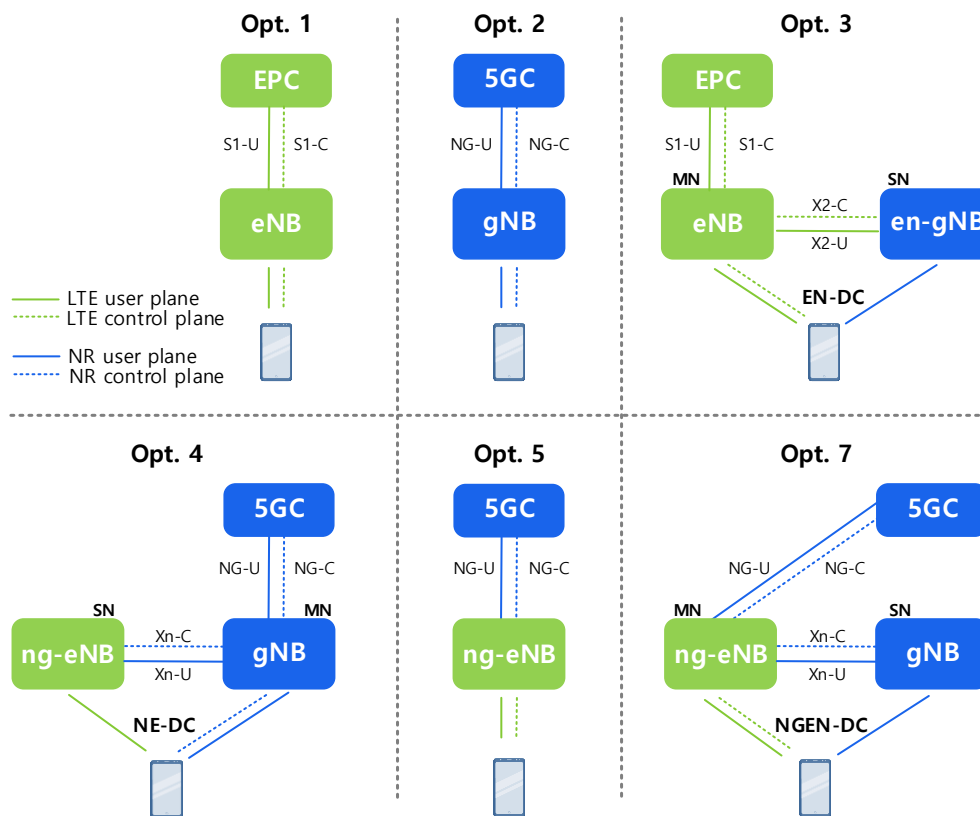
Opt. 1

EPC

S1-U S1-C

eNB

LTE user plane
LTE control plane

NR user plane
NR control plane

Opt. 2

5GC

NG-U NG-C

gNB

Opt. 3

EPC

S1-U S1-C

MN

eNB

SN

en-gNB

X2-C

X2-U

EN-DC

Opt. 4

5GC

NG-U NG-C

SN

MN

ng-eNB

Xn-C

Xn-U

gNB

NE-DC

Opt. 5

5GC

NG-U NG-C

ng-eNB

Opt. 7

5GC

NG-U NG-C

MN

SN

ng-eNB

Xn-C

Xn-U

gNB

NGEN-DC